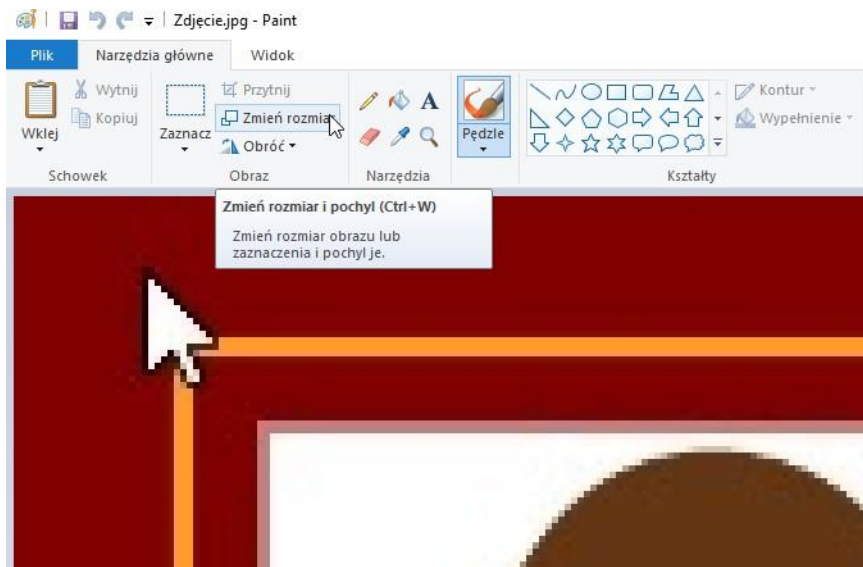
Zdjęcie.jpg - Paint

Plik | Narzędzia główne | Widok

Wklej | Wytnij | Kopiuj
Schowek

Zaznacz | Przytnij | Zmień rozmia | Obróć
Obraz

Narzędzia

Pędzle

Kontur | Wypełnienie
Kształty

Zmień rozmiar i pochyl (Ctrl+W)

Zmień rozmiar obrazu lub zaznaczenia i pochyl je.